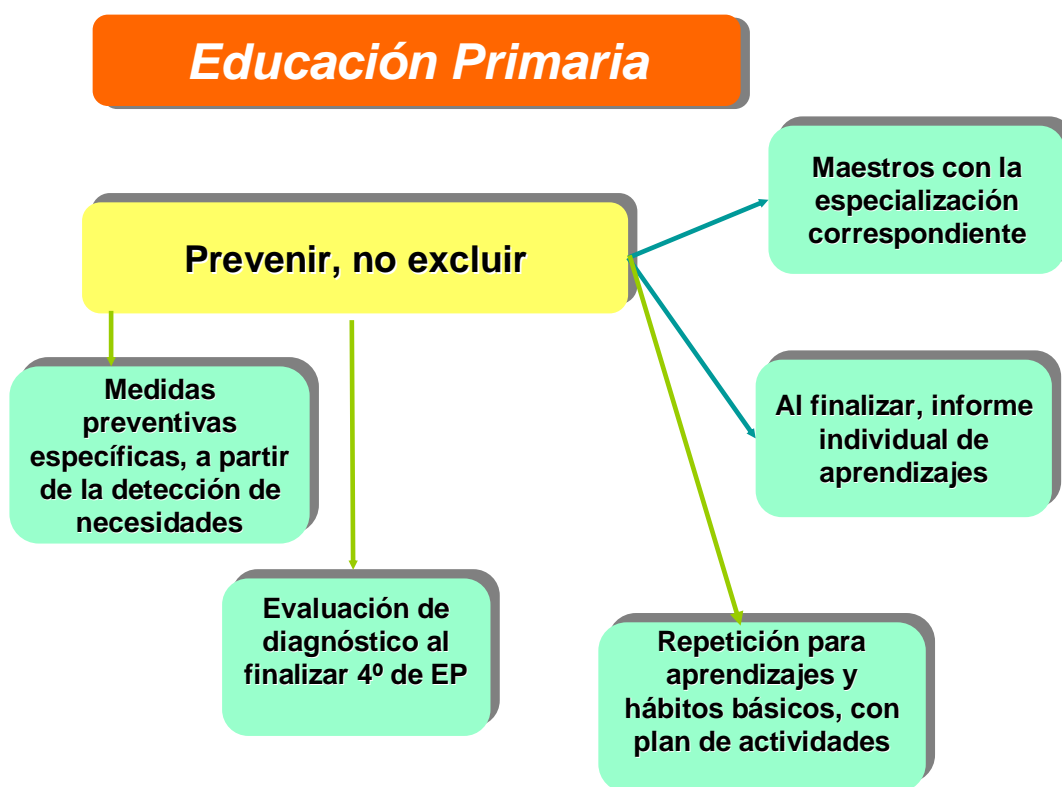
Educación Primaria

Prevenir, no excluir

Maestros con la especialización correspondiente

Al finalizar, informe individual de aprendizajes

Medidas preventivas específicas, a partir de la detección de necesidades

Evaluación de diagnóstico al finalizar 4º de EP

Repetición para aprendizajes y hábitos básicos, con plan de actividades